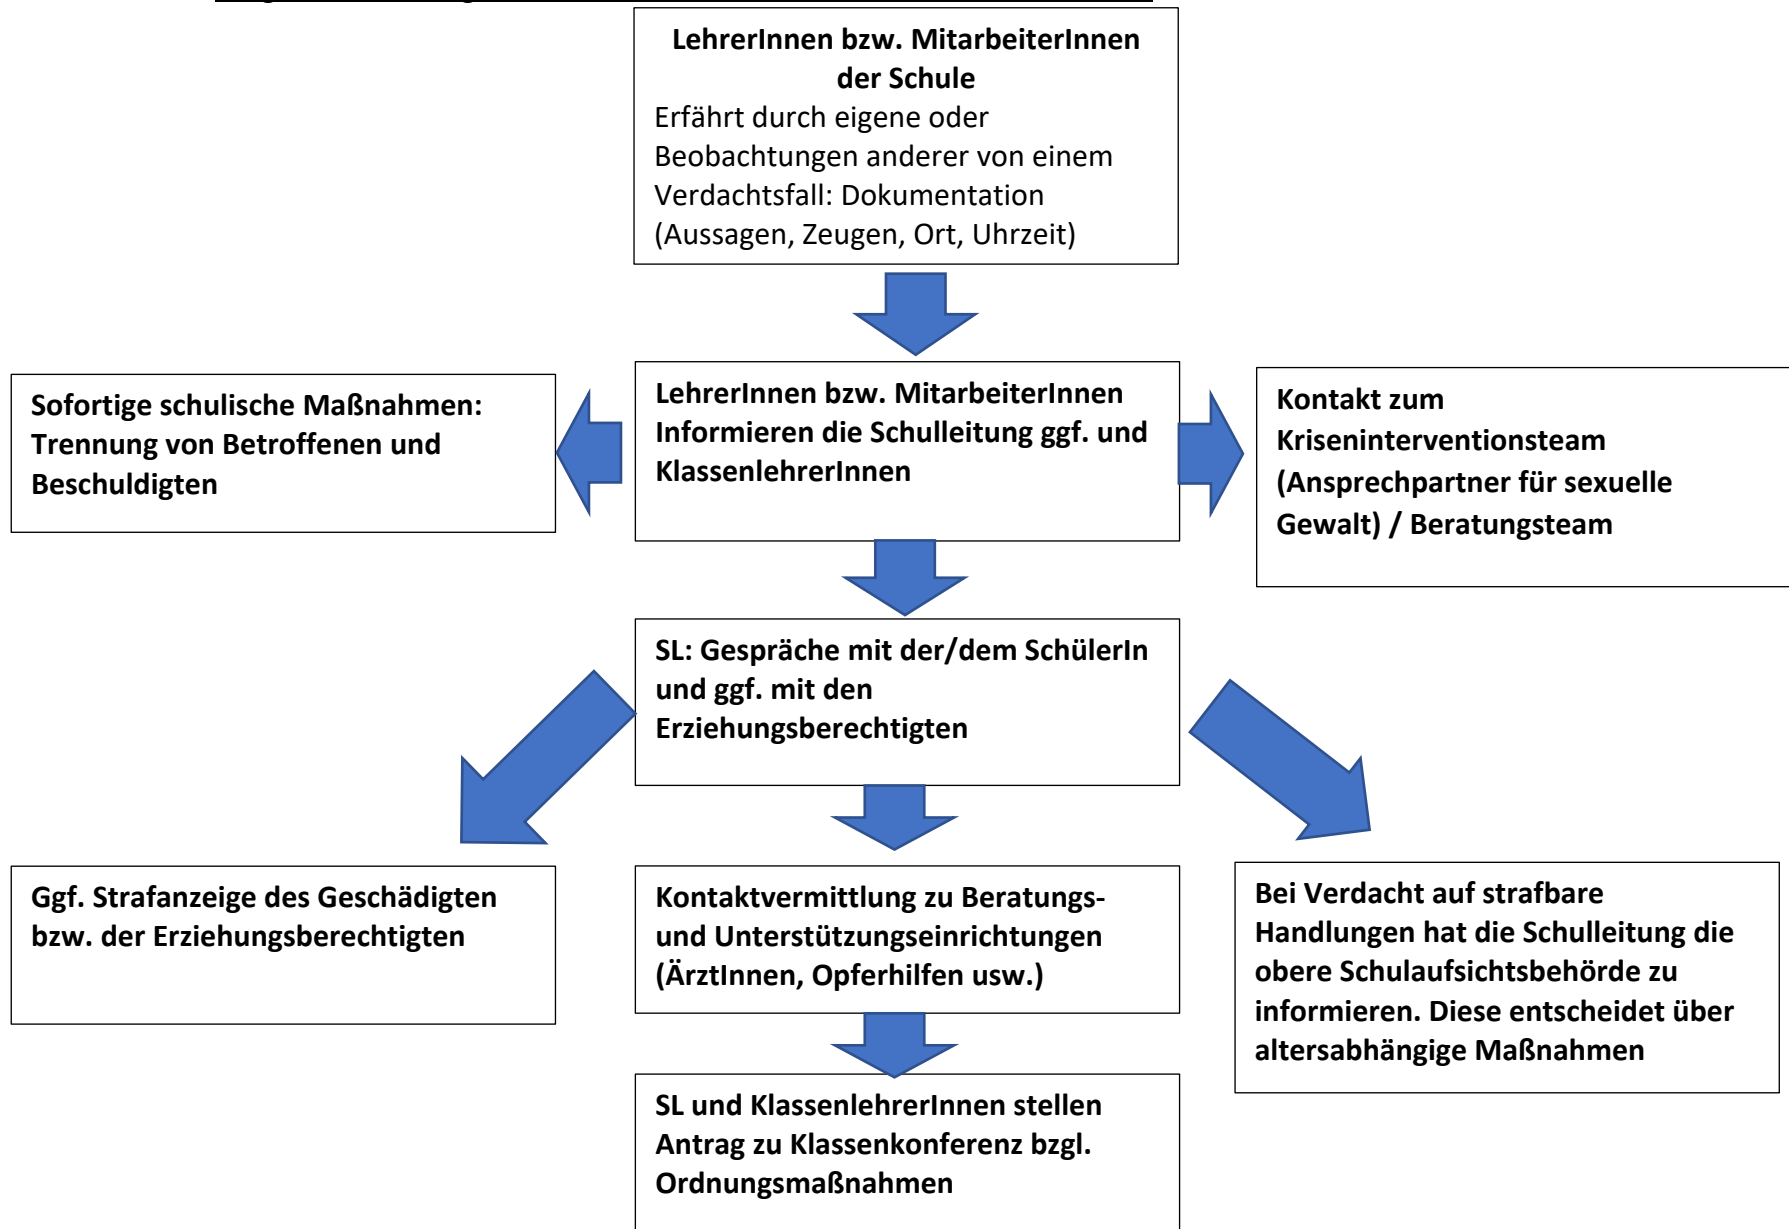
**LehrerInnen bzw. MitarbeiterInnen der Schule**
Erfährt durch eigene oder Beobachtungen anderer von einem Verdachtsfall: Dokumentation (Aussagen, Zeugen, Ort, Uhrzeit)

**Sofortige schulische Maßnahmen: Trennung von Betroffenen und Beschuldigten**

**LehrerInnen bzw. MitarbeiterInnen Informieren die Schulleitung ggf. und KlassenlehrerInnen**

**Kontakt zum Kriseninterventionsteam (Ansprechpartner für sexuelle Gewalt) / Beratungsteam**

**SL: Gespräche mit der/dem SchülerIn und ggf. mit den Erziehungsberechtigten**

**Ggf. Strafanzeige des Geschädigten bzw. der Erziehungsberechtigten**

**Kontaktvermittlung zu Beratungs- und Unterstützungseinrichtungen (ÄrztInnen, Opferhilfen usw.)**

**Bei Verdacht auf strafbare Handlungen hat die Schulleitung die obere Schulaufsichtsbehörde zu informieren. Diese entscheidet über altersabhängige Maßnahmen**

**SL und KlassenlehrerInnen stellen Antrag zu Klassenkonferenz bzgl. Ordnungsmaßnahmen**